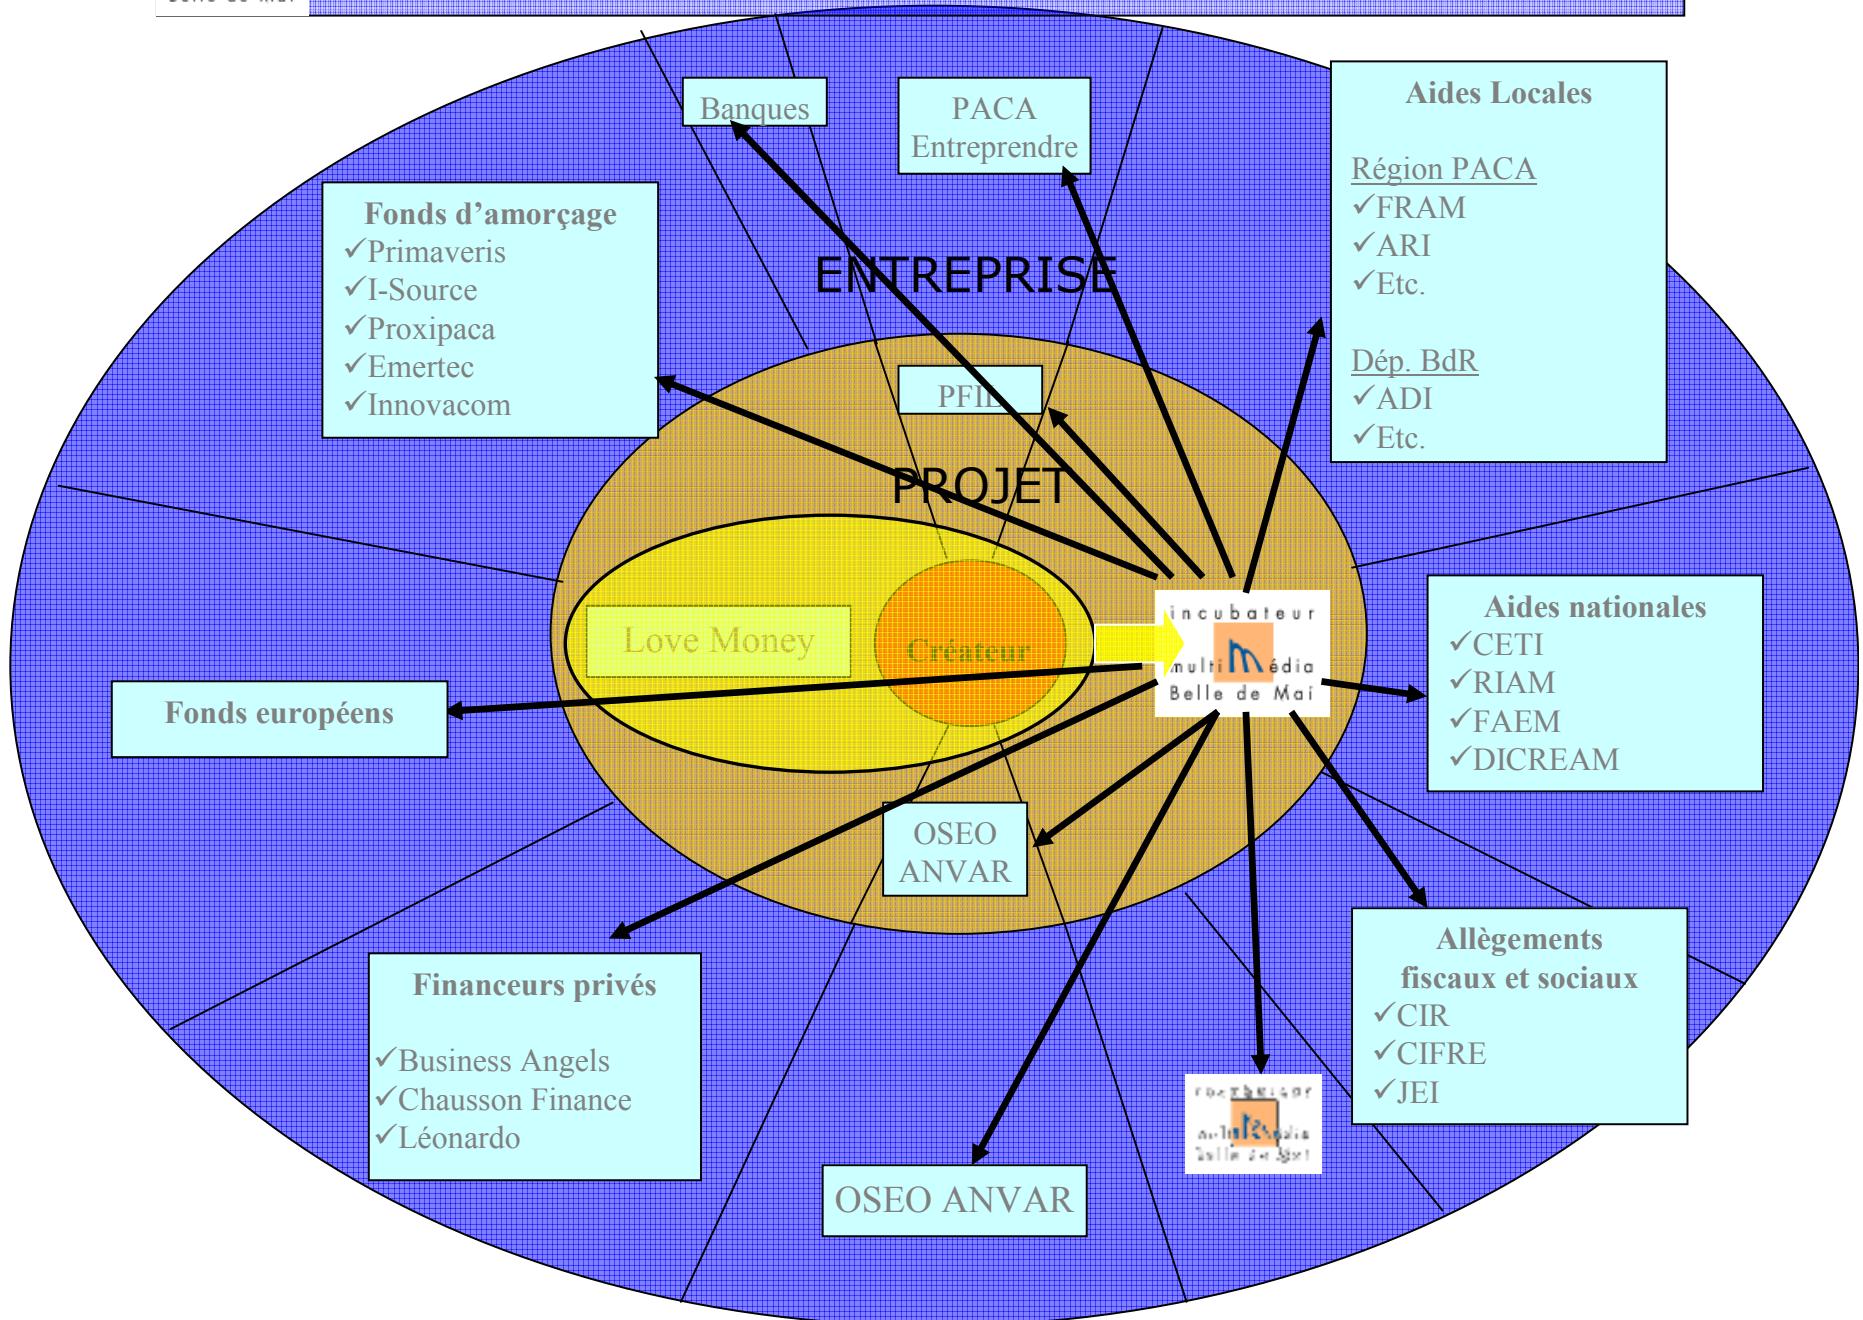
Banques

PACA Entreprendre

Aides Locales

Région PACA
✓FRAM
✓ARI
✓Etc.

Dép. BdR
✓ADI
✓Etc.

Fonds d'amorçage
✓Primaveris
✓I-Source
✓Proxipaca
✓Emertec
✓Innovacom

ENTREPRISE

PFIL

PROJET

Love Money

Créateur

incubateur multimédia Belle de Mai

Aides nationales
✓CETI
✓RIAM
✓FAEM
✓DICREAM

Fonds européens

OSEO ANVAR

Financeurs privés

✓Business Angels
✓Chausson Finance
✓Léonardo

Allègements fiscaux et sociaux
✓CIR
✓CIFRE
✓JEI

incubateur multimédia Belle de Mai

OSEO ANVAR